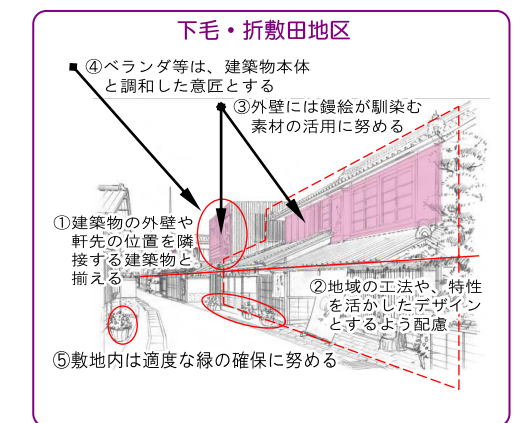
下毛・折敷田地区

④ベランダ等は、建築物本体と調和した意匠とする

③外壁には鏝絵が馴染む素材の活用に努める

①建築物の外壁や軒先の位置を隣接する建築物と揃える

②地域の工法や、特性を活かしたデザインとするよう配慮

⑤敷地内は適度な緑の確保に努める